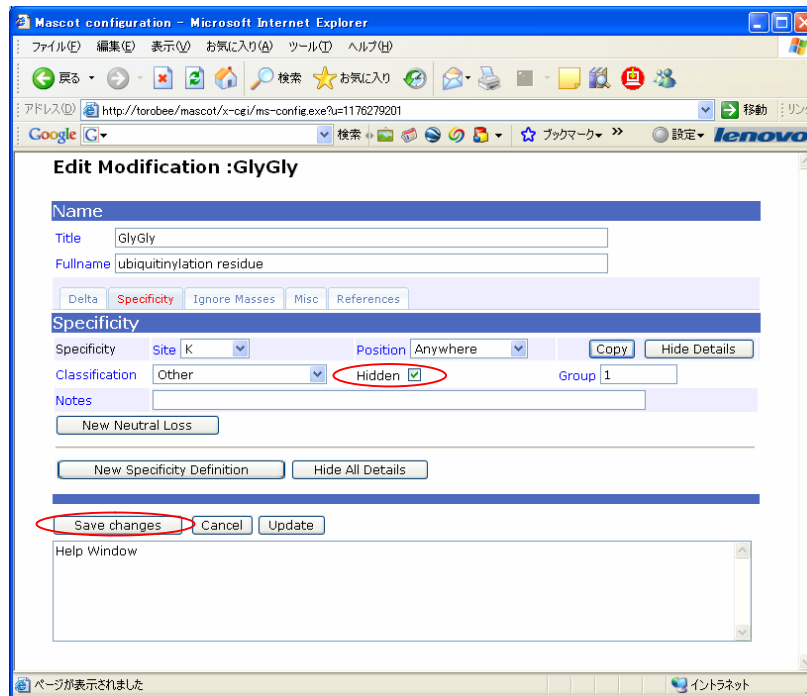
Mascot configuration - Microsoft Internet Explorer

ファイル(F) 編集(E) 表示(V) お気に入り(A) ツール(T) ヘルプ(H)

戻る 検索 お気に入り

アドレス(D) http://torobee/mascot/x-cgi/ms-config.exe?u=1176279201 移動 リンク

Google G 検索 ブックマーク 設定 lenovo

Edit Modification :GlyGly

Name

Title GlyGly

Fullname ubiquitinylation residue

Delta Specificity Ignore Masses Misc References

Specificity

Specificity Site K Position Anywhere Copy Hide Details

Classification Other Hidden ☑ Group 1

Notes

New Neutral Loss

New Specificity Definition Hide All Details

Save changes Cancel Update

Help Window

ページが表示されました イントラネット